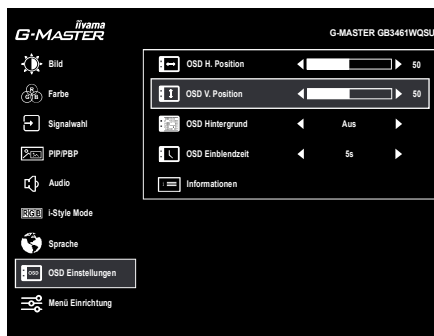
iiyama
G-MASTER

G-MASTER GB3461WQSU

Bild

Farbe

Signalwahl

PIP/PBP

Audio

RGB i-Style Mode

Sprache

OSD Einstellungen

Menü Einrichtung

OSD H. Position 50

OSD V. Position 50

OSD Hintergrund Aus

OSD Einblendzeit 5s

Informationen